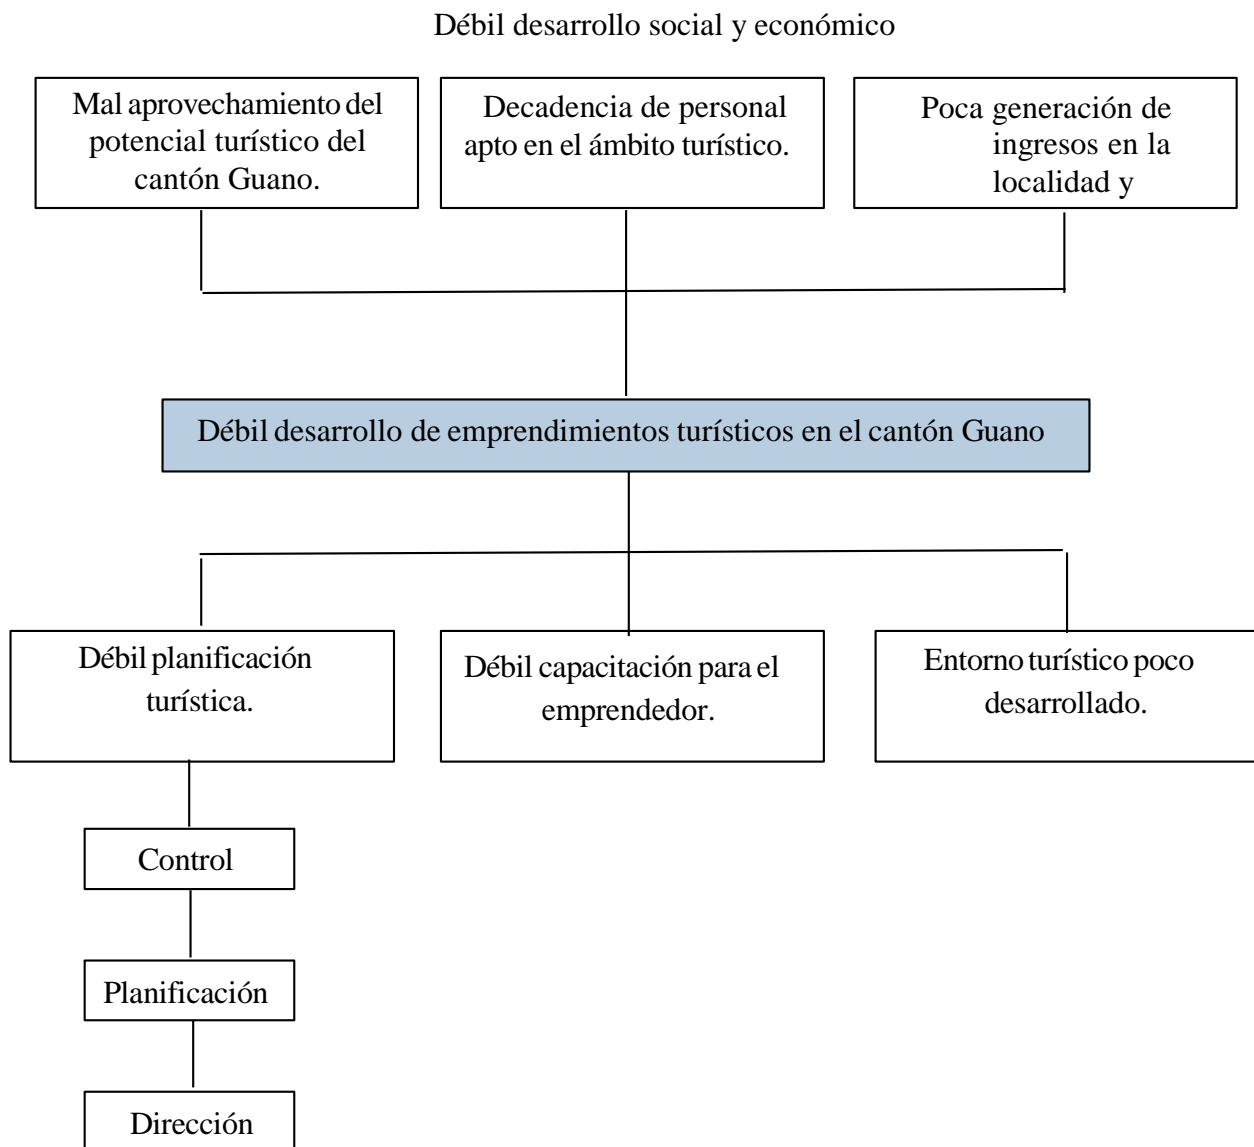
Débil desarrollo social y económico

Mal aprovechamiento del potencial turístico del cantón Guano.

Decadencia de personal apto en el ámbito turístico.

Poca generación de ingresos en la localidad y

Débil desarrollo de emprendimientos turísticos en el cantón Guano

Débil planificación turística.

Débil capacitación para el emprendedor.

Entorno turístico poco desarrollado.

Control

Planificación

Dirección